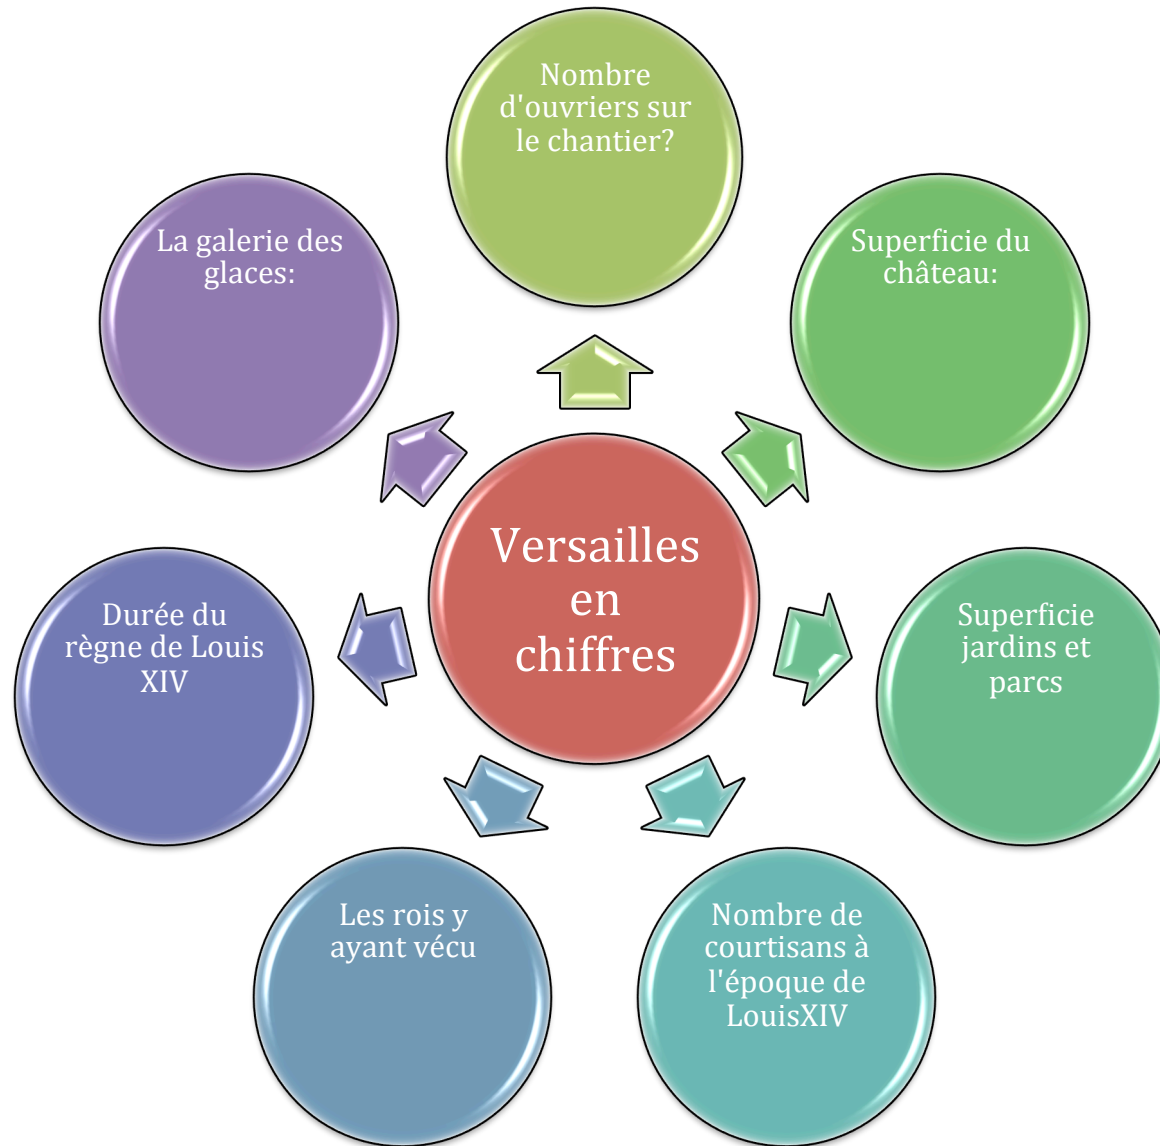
Versailles en chiffres

Nombre d'ouvriers sur le chantier?

Superficie du château:

Superficie jardins et parcs

Nombre de courtisans à l'époque de LouisXIV

Les rois y ayant vécu

Durée du règne de Louis XIV

La galerie des glaces: